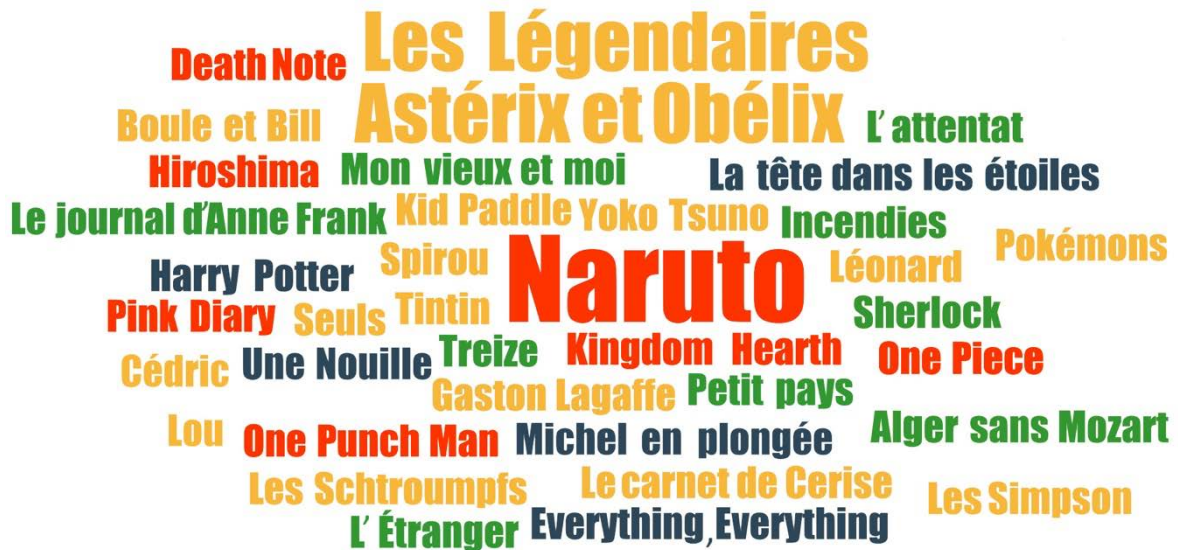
Death Note
Les Légendaires
Astérix et Obélix
Boule et Bill
L'attentat
Hiroshima
Mon vieux et moi
La tête dans les étoiles
Le journal d'Anne Frank
Kid Paddle
Yoko Tsuno
Incendies
Spirou
Naruto
Pokémons
Harry Potter
Léonard
Pink Diary
Seuls
Tintin
Sherlock
Cédric
Une Nouille
Treize
Kingdom Hearth
One Piece
Gaston Lagaffe
Petit pays
Lou
One Punch Man
Michel en plongée
Alger sans Mozart
Les Schtroumpfs
Le carnet de Cerise
Les Simpson
L' Étranger
Everything, Everything